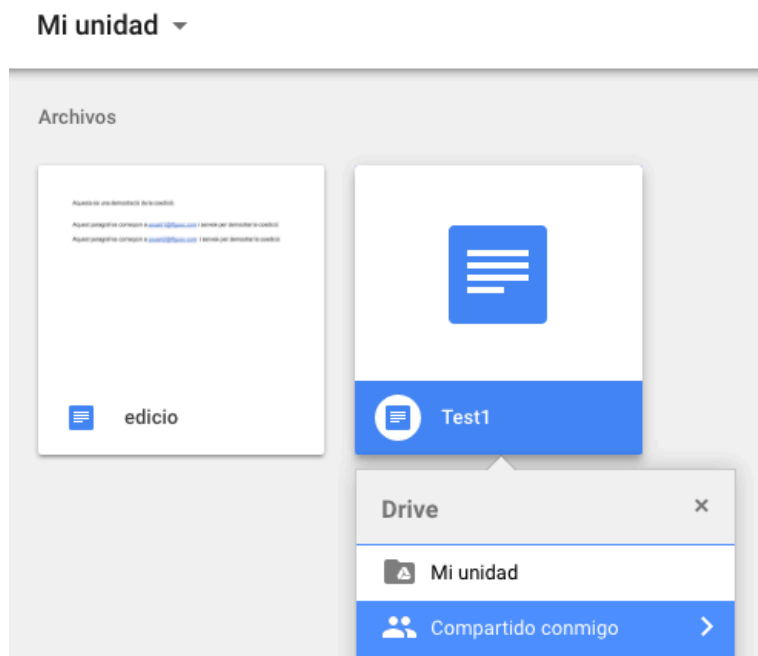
Mi unidad

Archivos

Aquesta és una demostració de la coedició

Aquest paràgraf es correspon a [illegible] i serveix per demostrar la coedició

Aquest paràgraf es correspon a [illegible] i serveix per demostrar la coedició

edicio

Test1

Drive

×

Mi unidad

Compartido conmigo